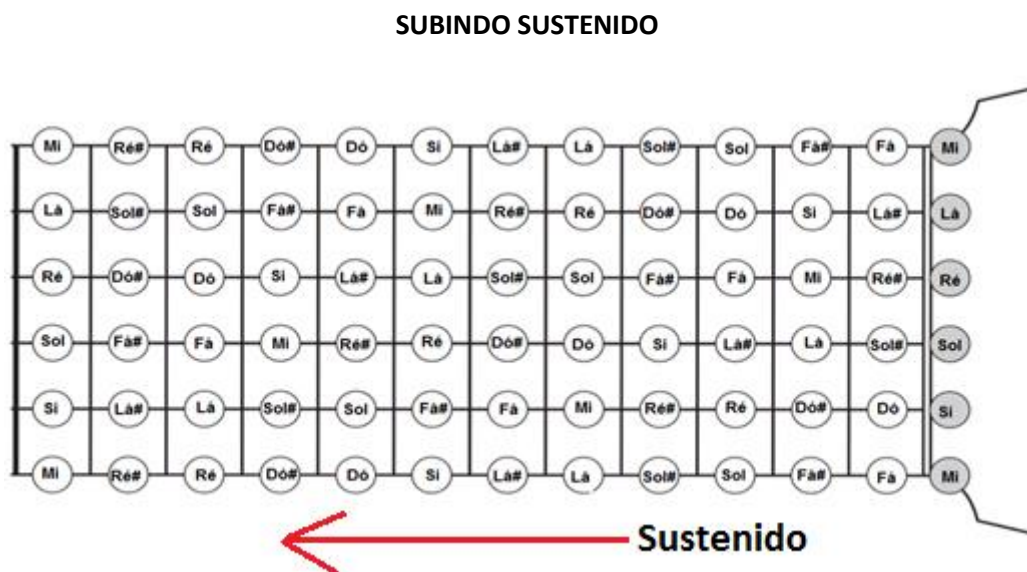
SUBINDO SUSTENIDO

| Mi | Ré# | Ré | Dó# | Dó | Si | Lá# | Lá | Sol# | Sol | Fá# | Fá | Mi |
|---|---|---|---|---|---|---|---|---|---|---|---|---|
| Lá | Sol# | Sol | Fá# | Fá | Mi | Ré# | Ré | Dó# | Dó | Si | Lá# | Lá |
| Ré | Dó# | Dó | Si | Lá# | Lá | Sol# | Sol | Fá# | Fá | Mi | Ré# | Ré |
| Sol | Fá# | Fá | Mi | Ré# | Ré | Dó# | Dó | Si | Lá# | Lá | Sol# | Sol |
| Si | Lá# | Lá | Sol# | Sol | Fá# | Fá | Mi | Ré# | Ré | Dó# | Dó | Si |
| Mi | Ré# | Ré | Dó# | Dó | Si | Lá# | Lá | Sol# | Sol | Fá# | Fá | Mi |

Sustenido